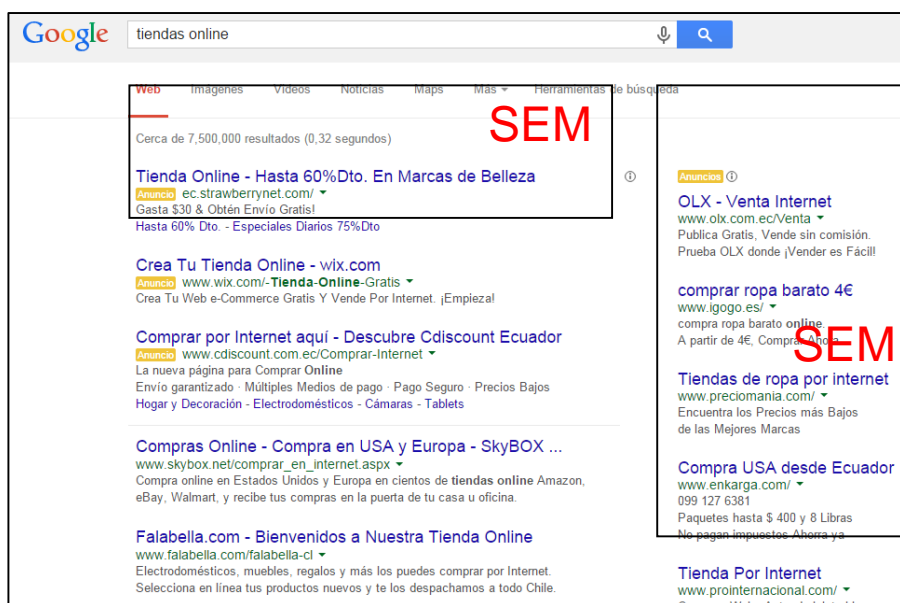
Google

tiendas online

Web Imágenes Videos Noticias Maps Más Herramientas de búsqueda

SEM

Cerca de 7,500,000 resultados (0,32 segundos)

Tienda Online - Hasta 60%Dto. En Marcas de Belleza
Anuncio ec.strawberrynet.com/
Gasta $30 & Obtén Envío Gratis!
Hasta 60% Dto. - Especiales Diarios 75%Dto

Crea Tu Tienda Online - wix.com
Anuncio www.wix.com/-Tienda-Online-Gratis
Crea Tu Web e-Commerce Gratis Y Vende Por Internet. ¡Empieza!

Comprar por Internet aquí - Descubre Cdiscount Ecuador
Anuncio www.cdiscount.com.ec/Comprar-Internet
La nueva página para Comprar Online
Envío garantizado · Múltiples Medios de pago · Pago Seguro · Precios Bajos
Hogar y Decoración - Electrodomésticos - Cámaras - Tablets

Compras Online - Compra en USA y Europa - SkyBOX ...
www.skybox.net/comprar_en_internet.aspx
Compra online en Estados Unidos y Europa en cientos de tiendas online Amazon, eBay, Walmart, y recibe tus compras en la puerta de tu casa u oficina.

Falabella.com - Bienvenidos a Nuestra Tienda Online
www.falabella.com/falabella-cl
Electrodomésticos, muebles, regalos y más los puedes comprar por Internet. Selecciona en línea tus productos nuevos y te los despachamos a todo Chile.

Anuncios

OLX - Venta Internet
www.olx.com.ec/Venta
Publica Gratis, Vende sin comisión. Prueba OLX donde ¡Vender es Fácil!

comprar ropa barato 4€
www.igogo.es/
compra ropa barato online.
A partir de 4€, Compra Ahora

SEM

Tiendas de ropa por internet
www.preciomania.com/
Encuentra los Precios más Bajos de las Mejores Marcas

Compra USA desde Ecuador
www.enkarga.com/
099 127 6381
Paquetes hasta $ 400 y 8 Libras
No pagan impuestos Ahorra ya

Tienda Por Internet
www.prointernacional.com/